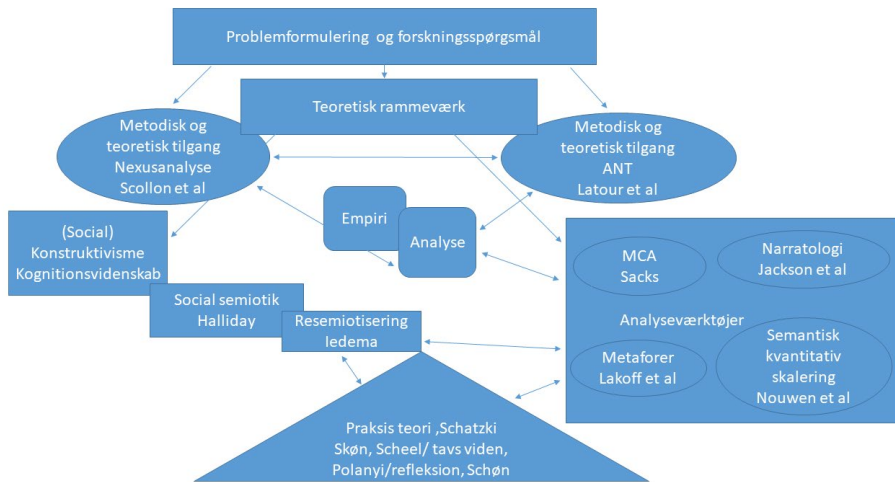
Problemformulering og forskningsspørgsmål

Teoretisk rammeværk

Metodisk og teoretisk tilgang Nexusanalyse Scollon et al

Metodisk og teoretisk tilgang ANT Latour et al

Empiri

Analyse

(Social) Konstruktivisme Kognitionsvidenskab

Social semiotik Halliday

Resemiotisering Iedema

MCA Sacks

Narratologi Jackson et al

Analyseværktøjer

Metaforer Lakoff et al

Semantisk kvantitativ skalering Nouwen et al

Praksis teori ,Schatzki Skøn, Scheel/ tavs viden, Polanyi/refleksion, Schøn